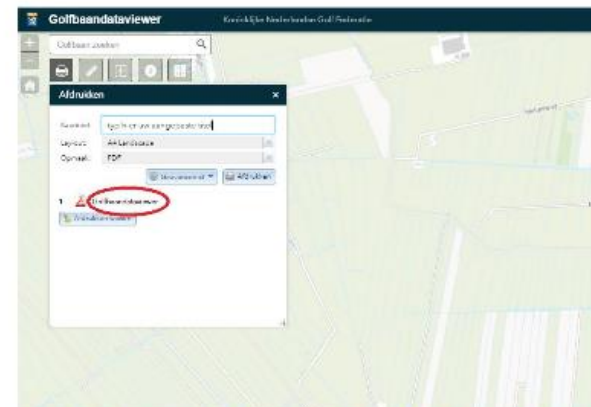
Golfbaandataviewer
Koninklijke Nederlandse Golf Federatie
Golfbaan zoeken
Afdrukken
×
Kopttekst: typ hier uw aangepaste titel
Lay-out: A4 Landscape
Opmaak: PDF
Geavanceerd
Afdrukken
1 Golfbaandataviewer
Afdrukken wissen